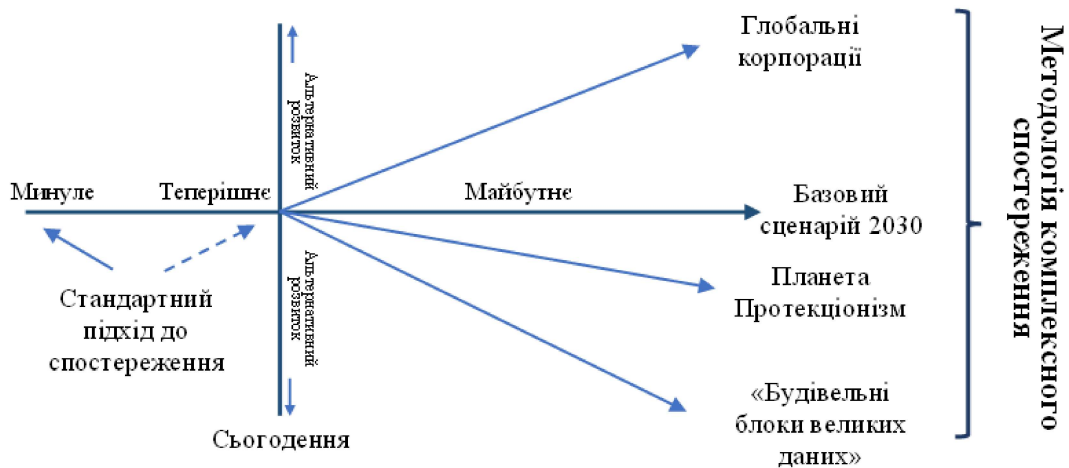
Глобальні корпорації

Альтернативний розвиток

Минуле

Теперішнє

Майбутнє

Базовий сценарій 2030

Альтернативний розвиток

Планета Протекціонізм

Стандартний підхід до спостереження

«Будівельні блоки великих даних»

Сьогодення

Методологія комплексного спостереження